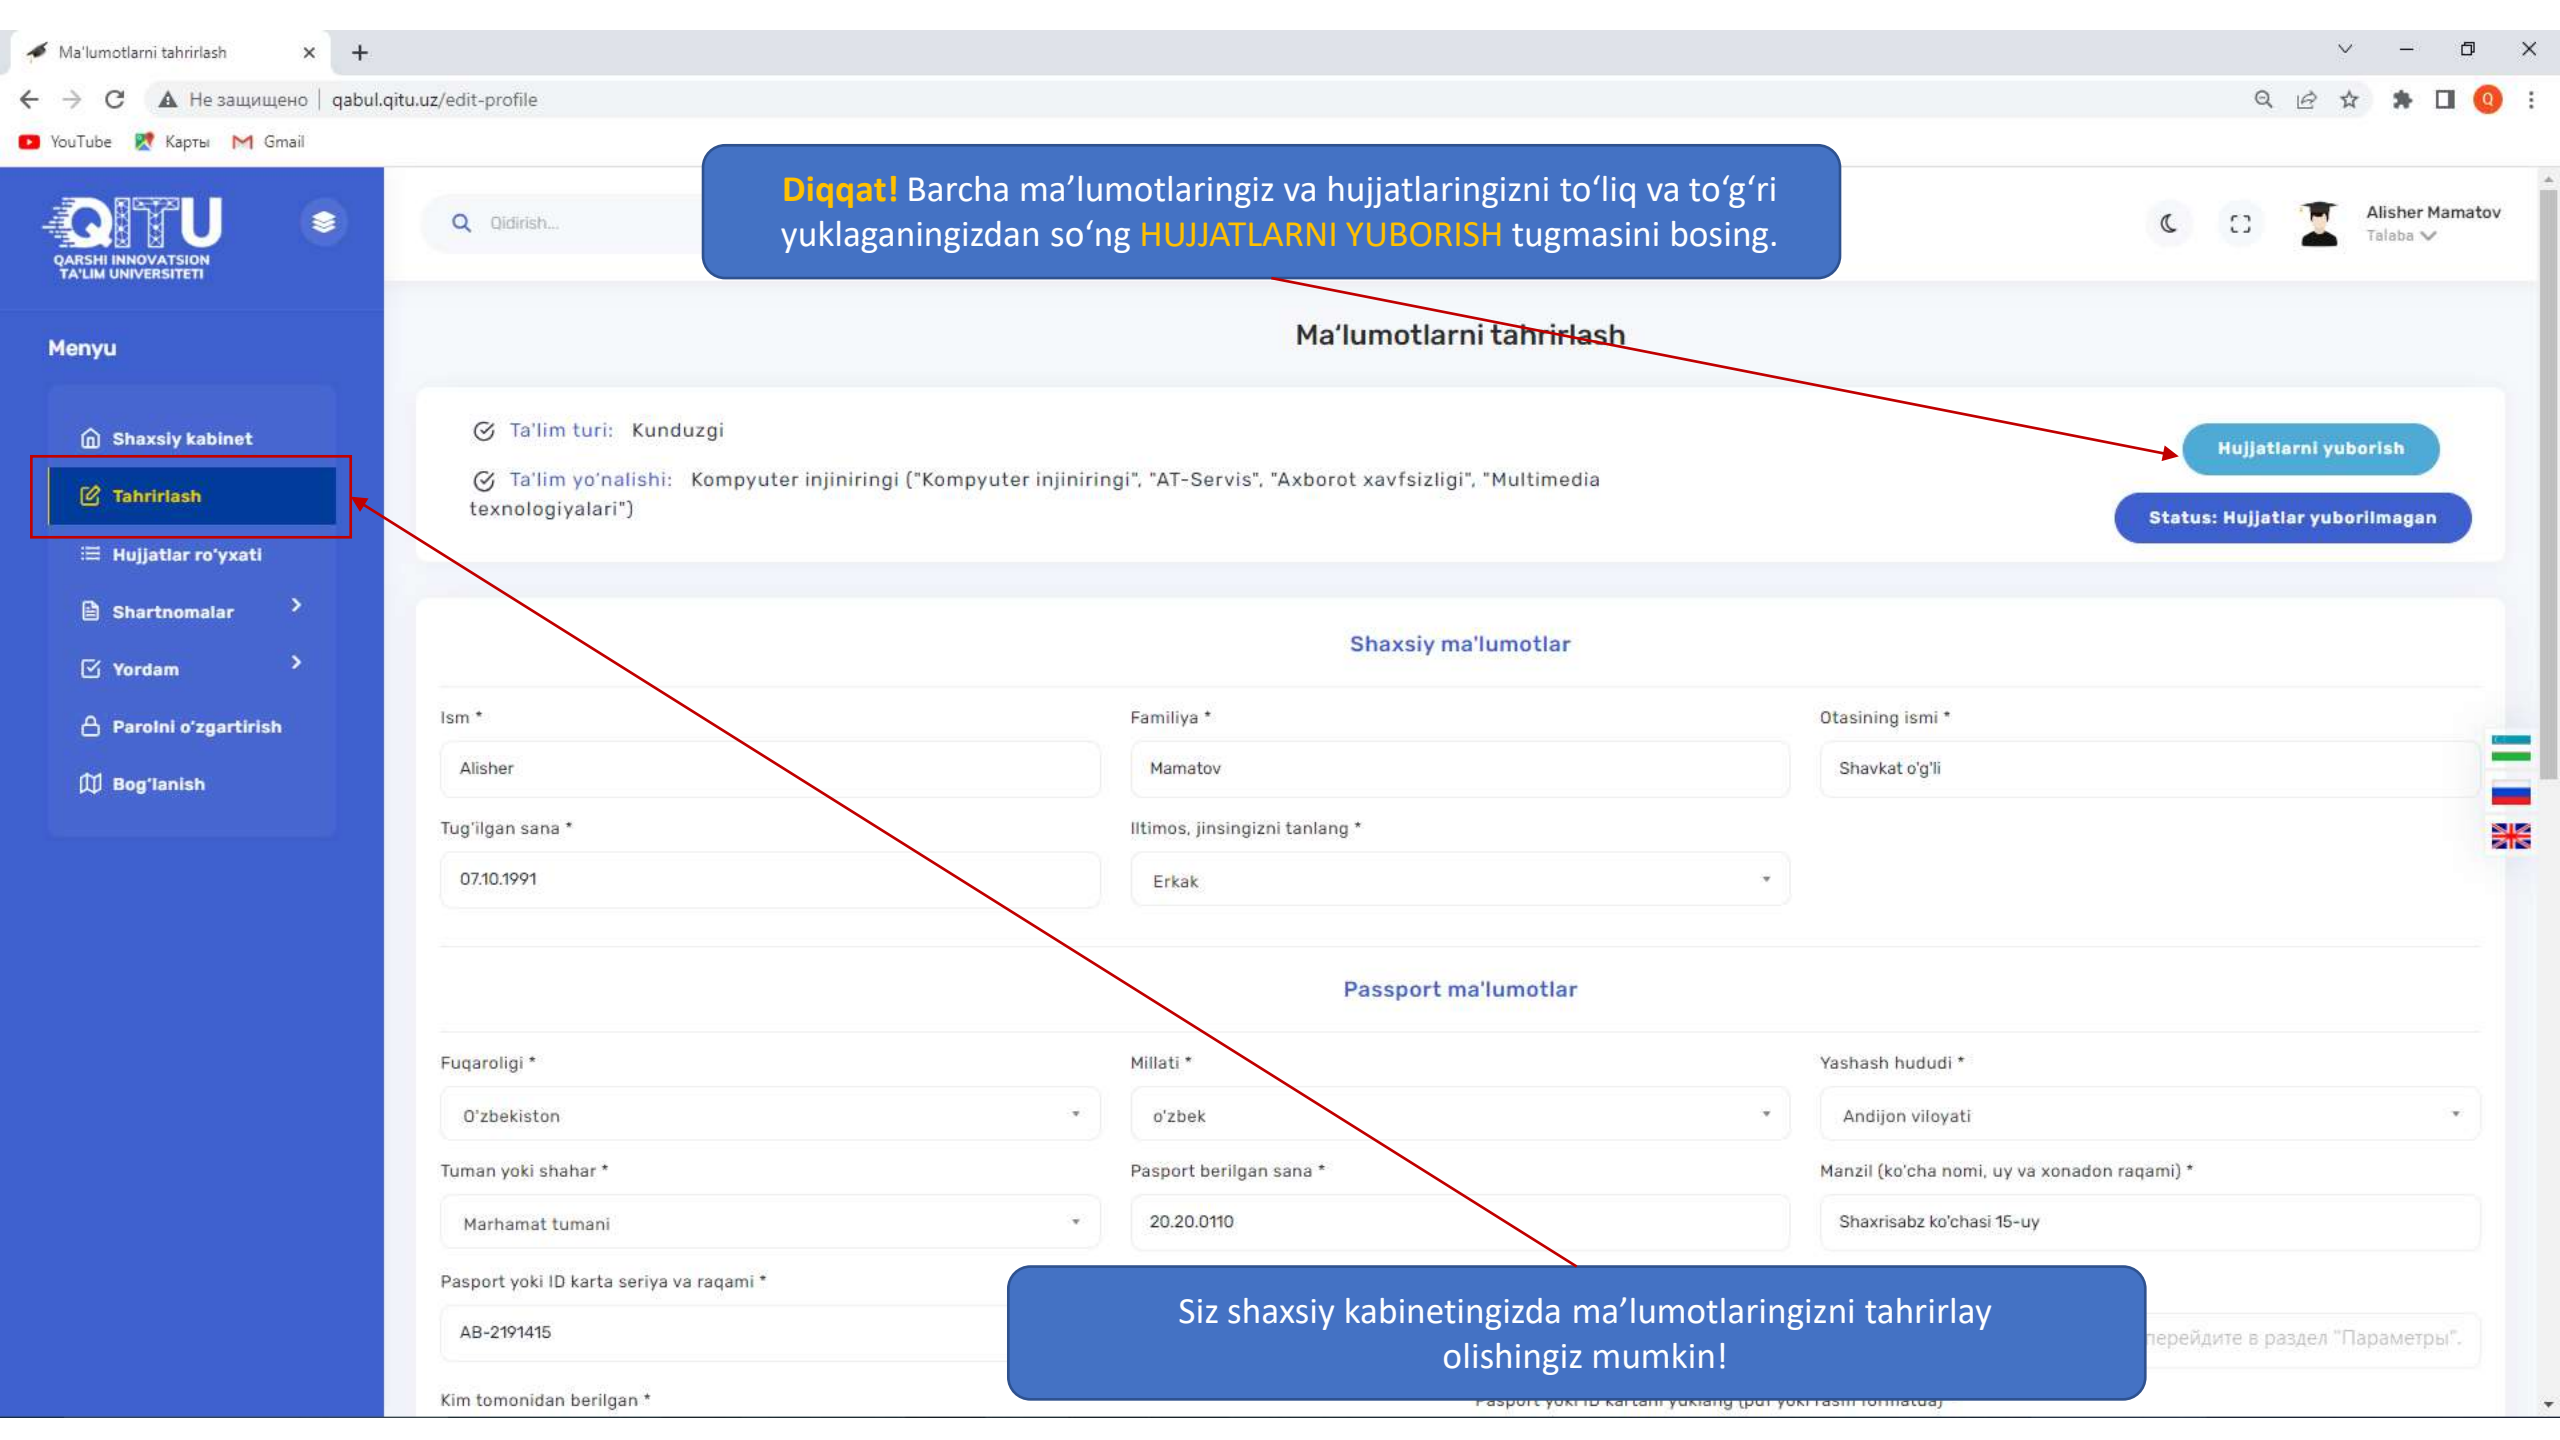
Ma'lumotlarni tahrirlash × +

Не защищено | qabul.qitu.uz/edit-profile

YouTube Карты Gmail

QITU
QARSHI INNOVATSION TA'LIM UNIVERSITETI

Menyu

Shaxsiy kabinet
Tahrirlash
Hujjatlar ro'yxati
Shartnomalar
Yordam
Parolni o'zgartirish
Bog'lanish

Qidirish...

Diqqat! Barcha ma'lumotlaringiz va hujjatlaringizni to'liq va to'g'ri yuklaganingizdan so'ng HUJJATLARNI YUBORISH tugmasini bosing.

Alisher Mamatov
Talaba

Ma'lumotlarni tahrirlash

Ta'lim turi: Kunduzgi

Ta'lim yo'nalishi: Kompyuter injiniringi ("Kompyuter injiniringi", "AT-Servis", "Axborot xavfsizligi", "Multimedia texnologiyalari")

Hujjatlarni yuborish

Status: Hujjatlar yuborilmagan

Shaxsiy ma'lumotlar

Ism *
Alisher

Familiya *
Mamatov

Otasining ismi *
Shavkat o'g'li

Tug'ilgan sana *
07.10.1991

Iltimos, jinsingizni tanlang *
Erkak

Passport ma'lumotlar

Fuqaroligi *
O'zbekiston

Millati *
o'zbek

Yashash hududi *
Andijon viloyati

Tuman yoki shahar *
Marhamat tumani

Pasport berilgan sana *
20.20.0110

Manzil (ko'cha nomi, uy va xonadon raqami) *
Shaxrisabz ko'chasi 15-uy

Pasport yoki ID karta seriya va raqami *
AB-2191415

перейдите в раздел "Параметры".

Siz shaxsiy kabinetingizda ma'lumotlaringizni tahrirlay olishingiz mumkin!

Kim tomonidan berilgan *

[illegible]